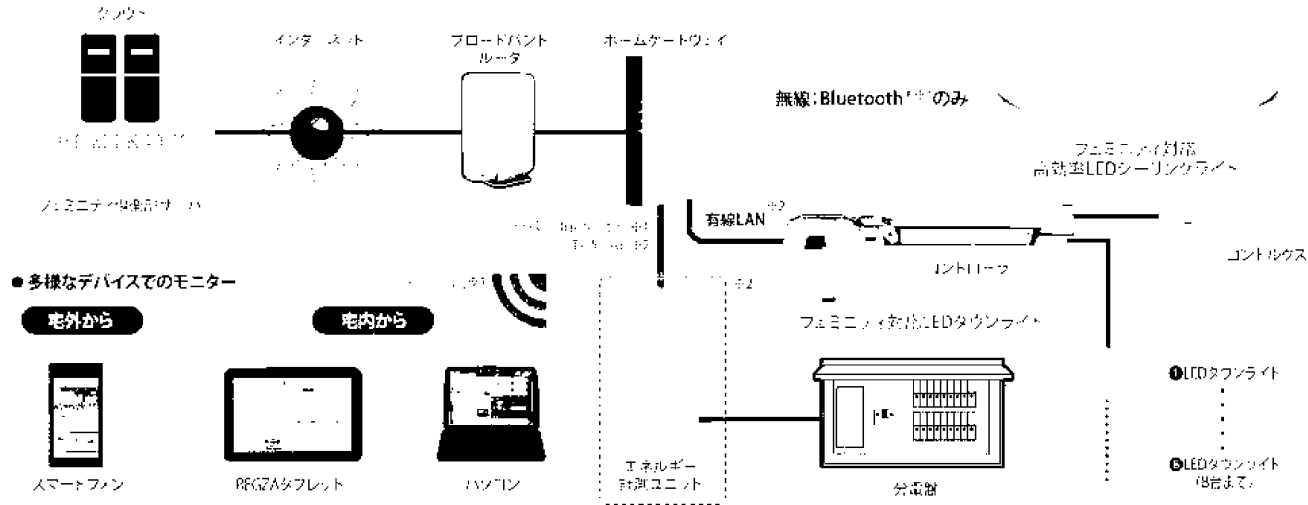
クラウド

インターネット

ブロードバンドルータ

ホームゲートウェイ

無線:Bluetooth※のみ

フェミニティ対応高効率LEDシーリングライト

フェミニティ快適サーバ

有線LAN※2

コントローラ

コントロックス

●多様なデバイスでのモニター

宅外から

宅内から

フェミニティ対応LEDダウンライト

❶LEDダウンライト

❽LEDダウンライト(8台まで)

スマートフォン

REGZAタブレット

パソコン

エネルギー計測ユニット

分電盤